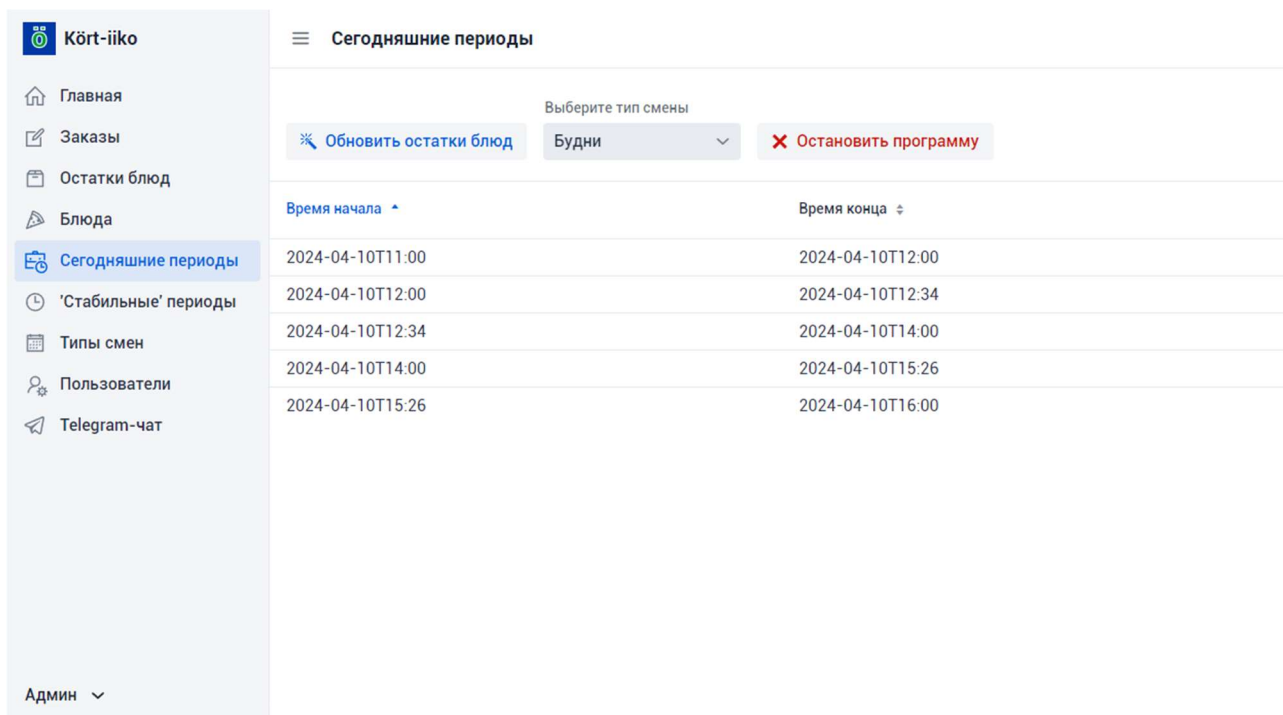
Kört-iiko

Главная
Заказы
Остатки блюд
Блюда
Сегодняшние периоды
'Стабильные' периоды
Типы смен
Пользователи
Telegram-чат

Админ

Сегодняшние периоды

Обновить остатки блюд

Выберите тип смены
Будни

Остановить программу

| Время начала | Время конца |
|---|---|
| 2024-04-10T11:00 | 2024-04-10T12:00 |
| 2024-04-10T12:00 | 2024-04-10T12:34 |
| 2024-04-10T12:34 | 2024-04-10T14:00 |
| 2024-04-10T14:00 | 2024-04-10T15:26 |
| 2024-04-10T15:26 | 2024-04-10T16:00 |